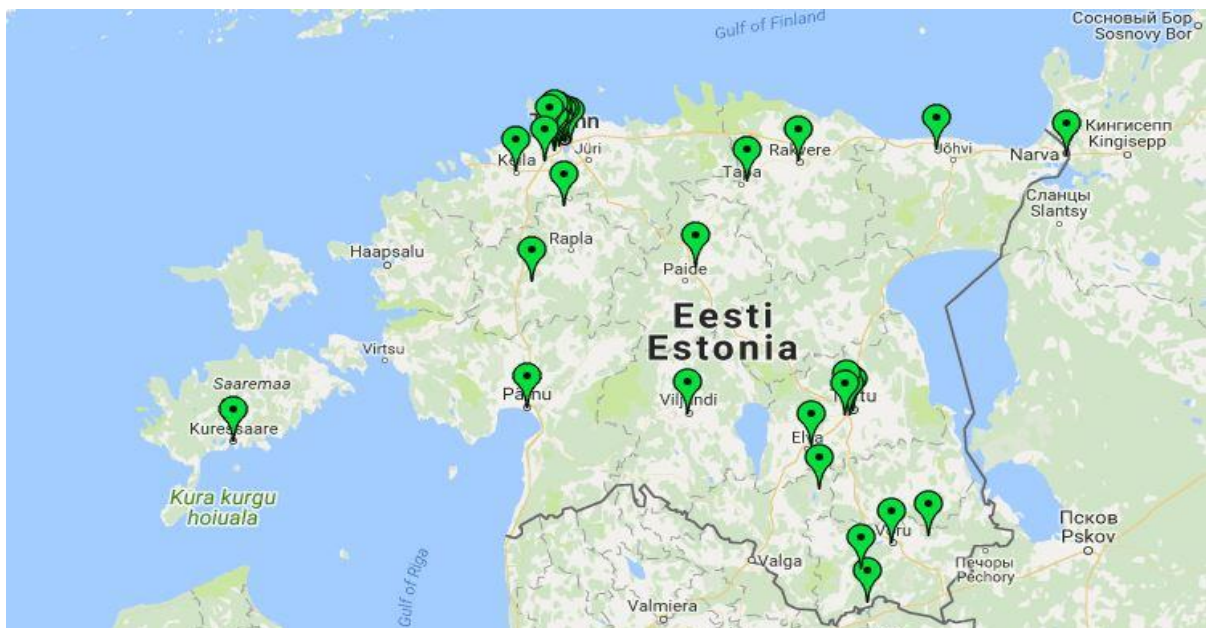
Gulf of Finland
Сосновый Бор
Sosnovy Bor
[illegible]nn
Jüri
Keila
Rakvere
Tapa
Jõhvi
Narva
Кингисепп
Kingisepp
Сланцы
Slantsy
Haapsalu
Rapla
Paide
Eesti
Estonia
Virtsu
Saaremaa
Kuressaare
Pärnu
Viljandi
Tartu
Elva
Kura kurgu
hoiuala
Gulf of Riga
Võru
Псков
Pskov
Печоры
Pechory
Valga
Valmiera